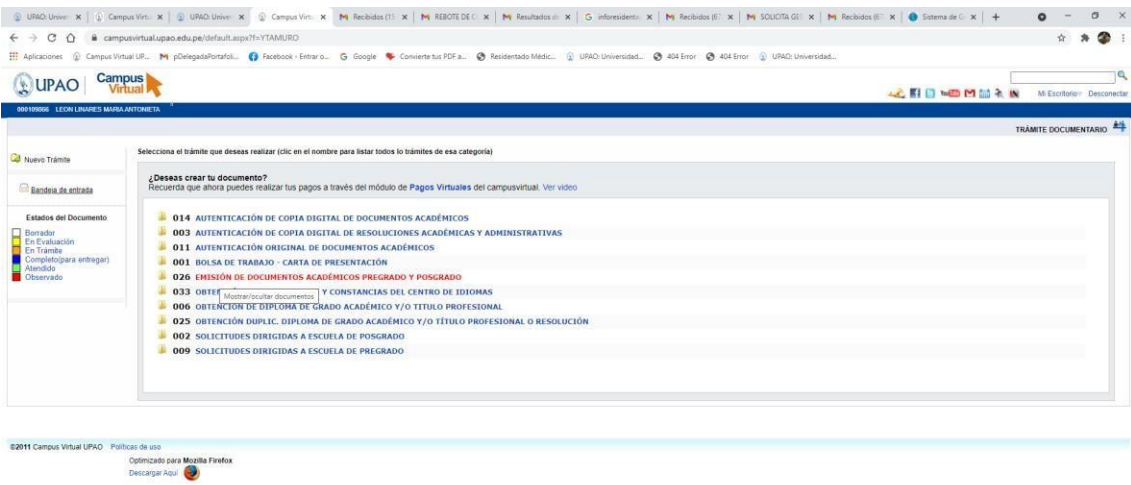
UPAO: Univer | Campus Virtu | UPAO: Univer | Campus Virtu | Recibidos (1 | REBOTE DE C | Resultados d | inforesidente | Recibidos (6 | SOLICITA GE | Recibidos (6 | Sistema de G | +

campusvirtual.upao.edu.pe/default.aspx?f=YTAMURO

Aplicaciones | Campus Virtual UP... | pDelegadaPortafoli... | Facebook - Entrar o... | Google | Convierte tus PDF a... | Residentado Médic... | UPAO: Universidad... | 404 Error | 404 Error | UPAO: Universidad...

UPAO Campus Virtual

Mi Escritorio | Desconectar

000109066 LEON LINARES MARIA ANTONIETA

TRÁMITE DOCUMENTARIO

Nuevo Trámite

Bandeja de entrada

Estados del Documento
Borrador
En Evaluación
En Trámite
Completo(para entregar)
Atendido
Observado

Selecciona el trámite que deseas realizar (clic en el nombre para listar todos lo trámites de esa categoría)

¿Deseas crear tu documento?
Recuerda que ahora puedes realizar tus pagos a través del módulo de Pagos Virtuales del campusvirtual. Ver video

014 AUTENTICACIÓN DE COPIA DIGITAL DE DOCUMENTOS ACADÉMICOS
003 AUTENTICACIÓN DE COPIA DIGITAL DE RESOLUCIONES ACADÉMICAS Y ADMINISTRATIVAS
011 AUTENTICACIÓN ORIGINAL DE DOCUMENTOS ACADÉMICOS
001 BOLSA DE TRABAJO - CARTA DE PRESENTACIÓN
026 EMISIÓN DE DOCUMENTOS ACADÉMICOS PREGRADO Y POSGRADO
033 OBTE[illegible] Y CONSTANCIAS DEL CENTRO DE IDIOMAS
Mostrar/ocultar documentos
006 OBTENCIÓN DE DIPLOMA DE GRADO ACADÉMICO Y/O TITULO PROFESIONAL
025 OBTENCIÓN DUPLIC. DIPLOMA DE GRADO ACADÉMICO Y/O TÍTULO PROFESIONAL O RESOLUCIÓN
002 SOLICITUDES DIRIGIDAS A ESCUELA DE POSGRADO
009 SOLICITUDES DIRIGIDAS A ESCUELA DE PREGRADO

©2011 Campus Virtual UPAO Políticas de uso
Optimizado para Mozilla Firefox
Descargar Aquí